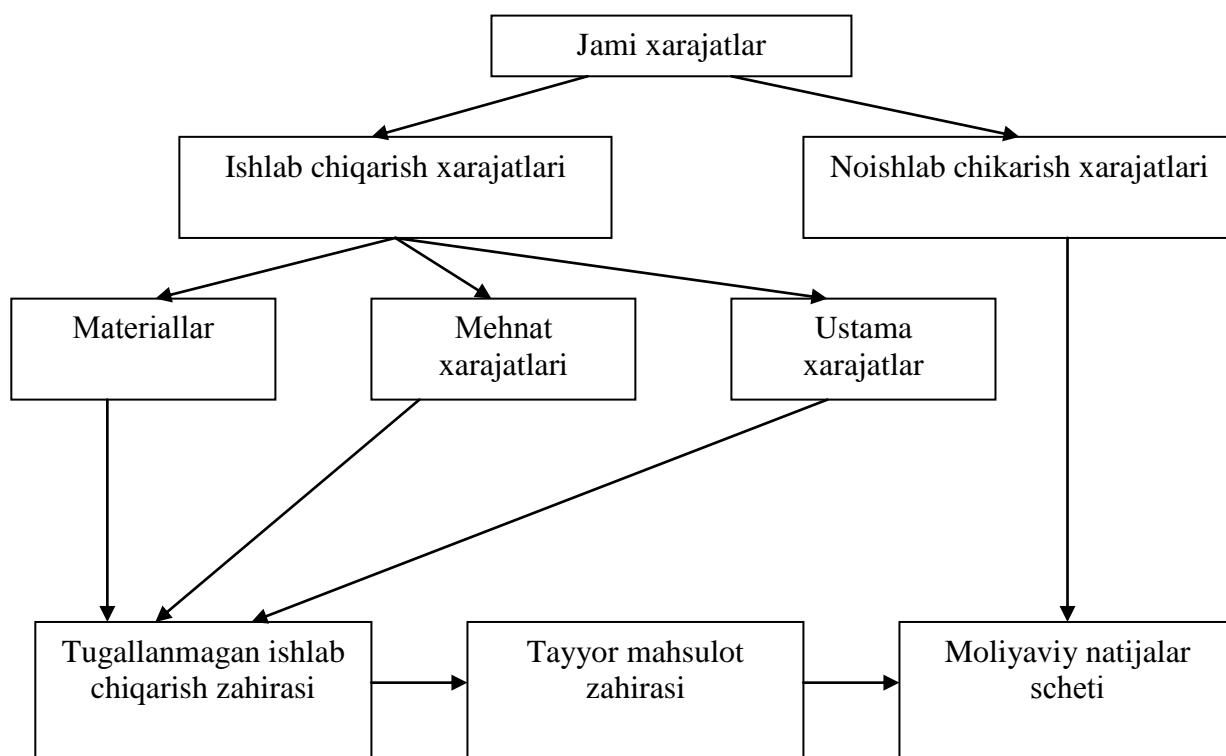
Jami xarajatlar

Ishlab chiqarish xarajatlari

Noishlab chikarish xarajatlari

Materiallar

Mehnat xarajatlari

Ustama xarajatlar

Tugallanmagan ishlab chiqarish zahirasi

Tayyor mahsulot zahirasi

Moliyaviy natijalar scheti